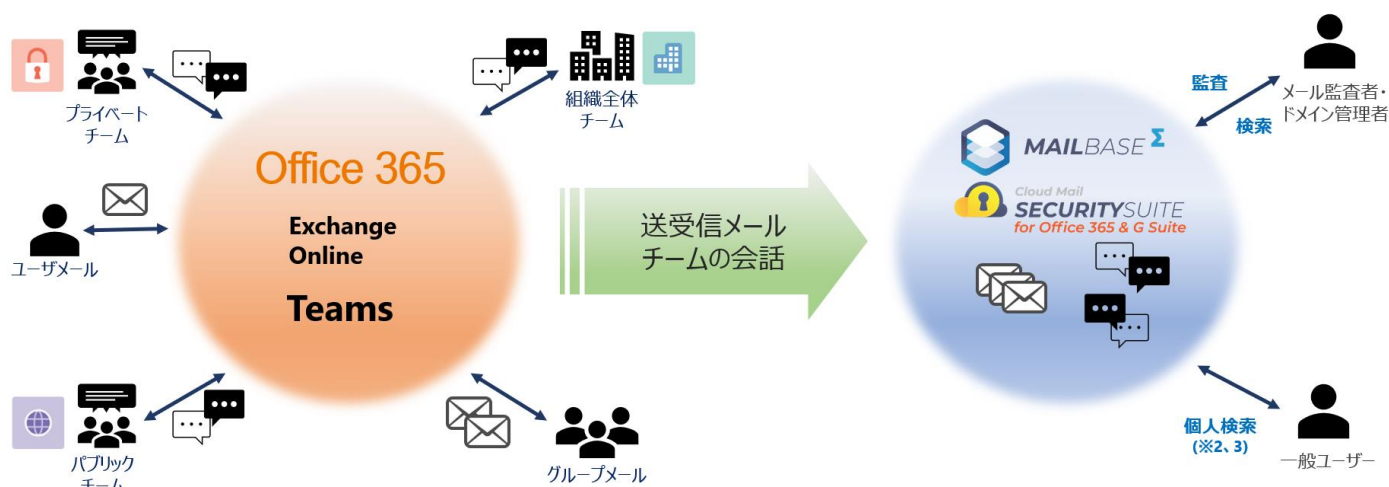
プライベート
チーム

組織全体
チーム

Office 365

Exchange
Online

Teams

ユーザメール

パブリック
チーム

グループメール

送受信メール
チームの会話

MAILBASE Σ

Cloud Mail
SECURITYSUITE
for Office 365 & G Suite

監査

検索

メール監査者・
ドメイン管理者

個人検索
(※2、3)

一般ユーザー